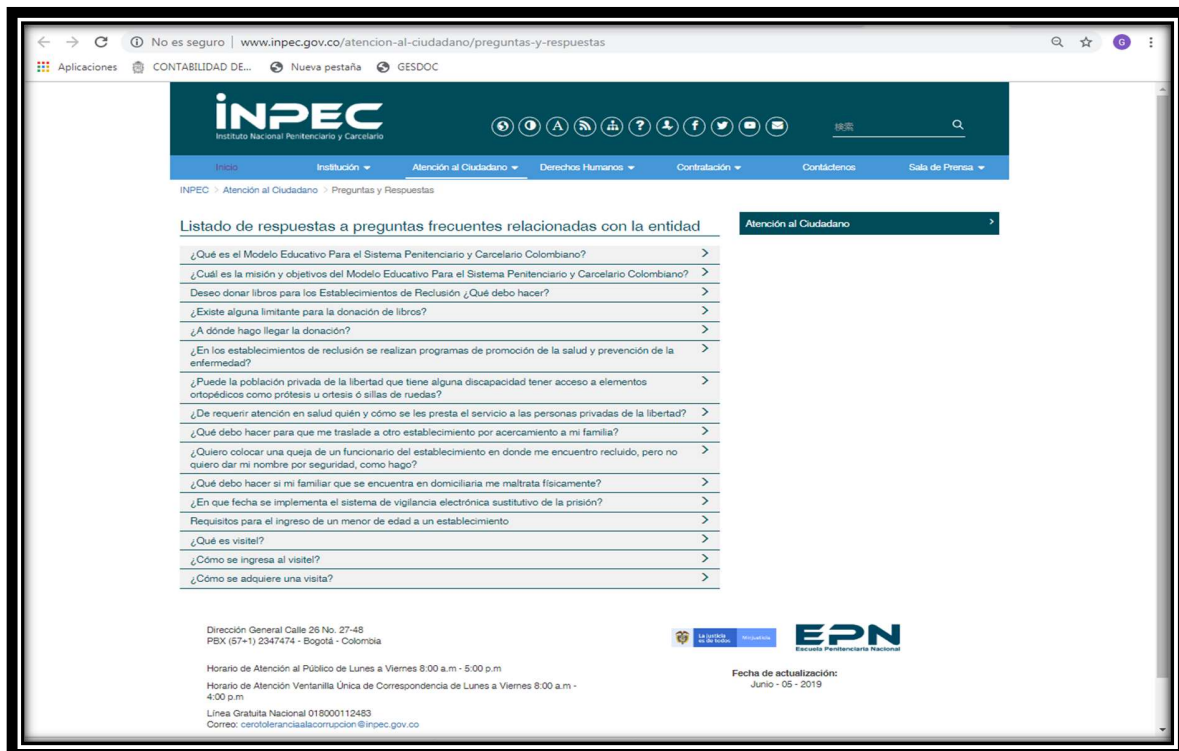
No es seguro | www.inpec.gov.co/atencion-al-ciudadano/preguntas-y-respuestas

Aplicaciones CONTABILIDAD DE... Nueva pestaña GESDOC

INPEC
Instituto Nacional Penitenciario y Carcelario

検索

Inicio Institución Atención al Ciudadano Derechos Humanos Contratación Contáctenos Sala de Prensa

INPEC > Atención al Ciudadano > Preguntas y Respuestas

Listado de respuestas a preguntas frecuentes relacionadas con la entidad

¿Qué es el Modelo Educativo Para el Sistema Penitenciario y Carcelario Colombiano?
¿Cuál es la misión y objetivos del Modelo Educativo Para el Sistema Penitenciario y Carcelario Colombiano?
Deseo donar libros para los Establecimientos de Reclusión ¿Qué debo hacer?
¿Existe alguna limitante para la donación de libros?
¿A dónde hago llegar la donación?
¿En los establecimientos de reclusión se realizan programas de promoción de la salud y prevención de la enfermedad?
¿Puede la población privada de la libertad que tiene alguna discapacidad tener acceso a elementos ortopédicos como prótesis u ortesis ó sillas de ruedas?
¿De requerir atención en salud quién y cómo se les presta el servicio a las personas privadas de la libertad?
¿Qué debo hacer para que me traslade a otro establecimiento por acercamiento a mi familia?
¿Quiero colocar una queja de un funcionario del establecimiento en donde me encuentro recluido, pero no quiero dar mi nombre por seguridad, como hago?
¿Qué debo hacer si mi familiar que se encuentra en domiciliaria me maltrata físicamente?
¿En que fecha se implementa el sistema de vigilancia electrónica sustitutivo de la prisión?
Requisitos para el ingreso de un menor de edad a un establecimiento
¿Qué es visitel?
¿Cómo se ingresa al visitel?
¿Cómo se adquiere una visita?

Atención al Ciudadano

Dirección General Calle 26 No. 27-48
PBX (57+1) 2347474 - Bogotá - Colombia

Horario de Atención al Público de Lunes a Viernes 8:00 a.m - 5:00 p.m

Horario de Atención Ventanilla Única de Correspondencia de Lunes a Viernes 8:00 a.m - 4:00 p.m

Línea Gratuita Nacional 018000112483
Correo: cerotoleranciaalacorrupcion@inpec.gov.co

La justicia es de todos MinJusticia

EPN Escuela Penitenciaria Nacional

Fecha de actualización:
Junio - 05 - 2019